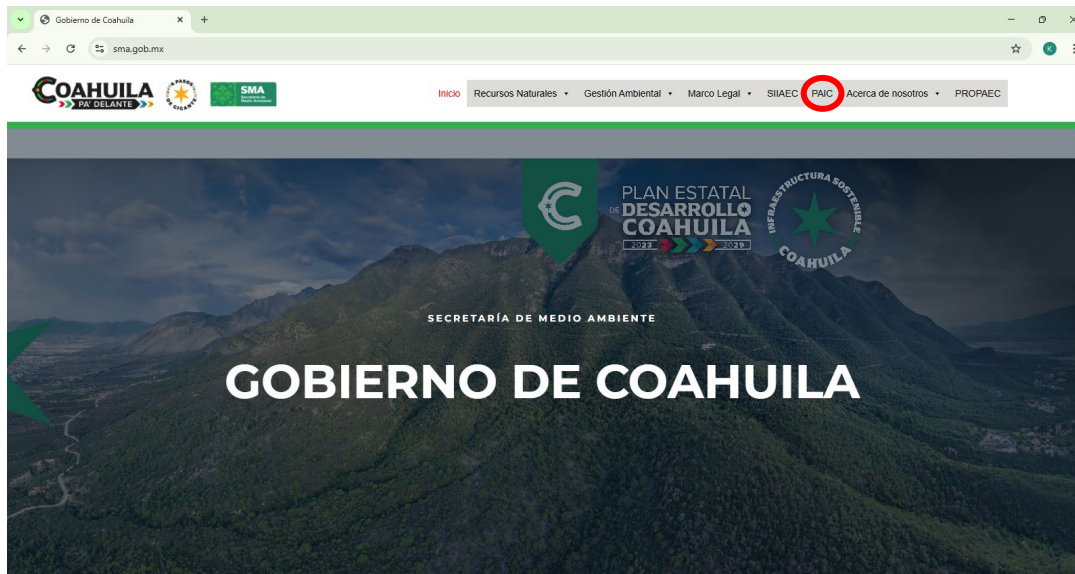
Gobierno de Coahuila

sma.gob.mx

COAHUILA PA' DELANTE

A PASOS DE GIGANTE

SMA Secretaría de Medio Ambiente

Inicio Recursos Naturales Gestión Ambiental Marco Legal SIIAEC PAIC Acerca de nosotros PROPAEC

PLAN ESTATAL DE DESARROLLO COAHUILA 2023 2029

INFRAESTRUCTURA SOSTENIBLE COAHUILA

SECRETARÍA DE MEDIO AMBIENTE

GOBIERNO DE COAHUILA